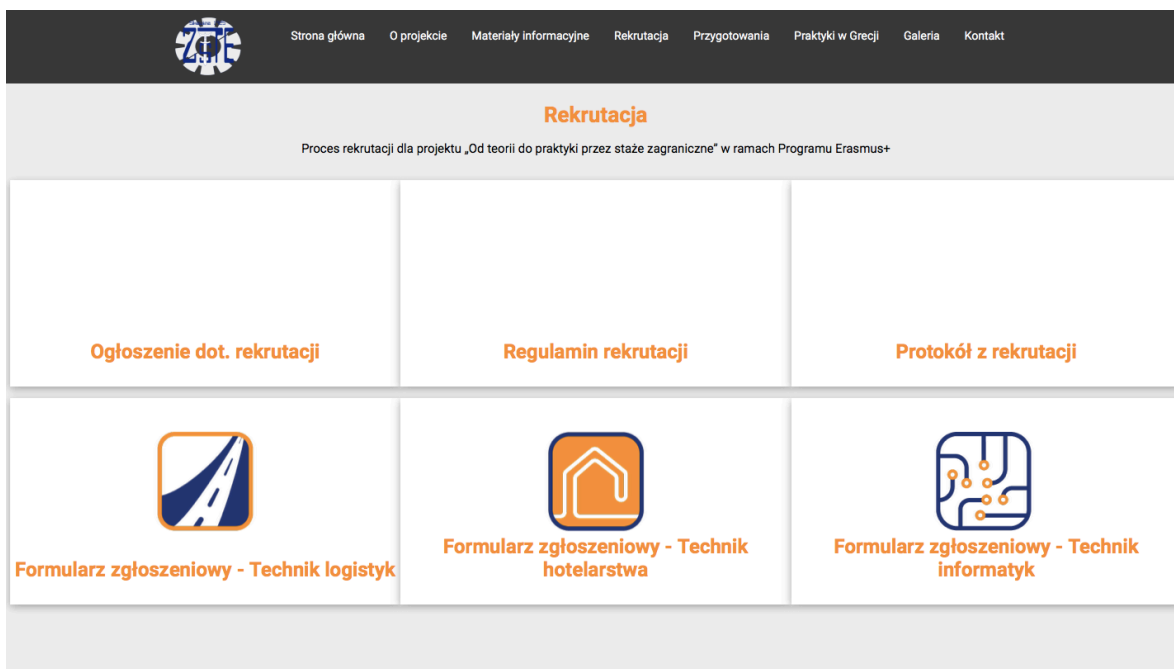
Strona główna O projekcie Materiały informacyjne Rekrutacja Przygotowania Praktyki w Grecji Galeria Kontakt

Rekrutacja

Proces rekrutacji dla projektu „Od teorii do praktyki przez staże zagraniczne" w ramach Programu Erasmus+

Ogłoszenie dot. rekrutacji

Regulamin rekrutacji

Protokół z rekrutacji

Formularz zgłoszeniowy - Technik logistyk

Formularz zgłoszeniowy - Technik hotelarstwa

Formularz zgłoszeniowy - Technik informatyk